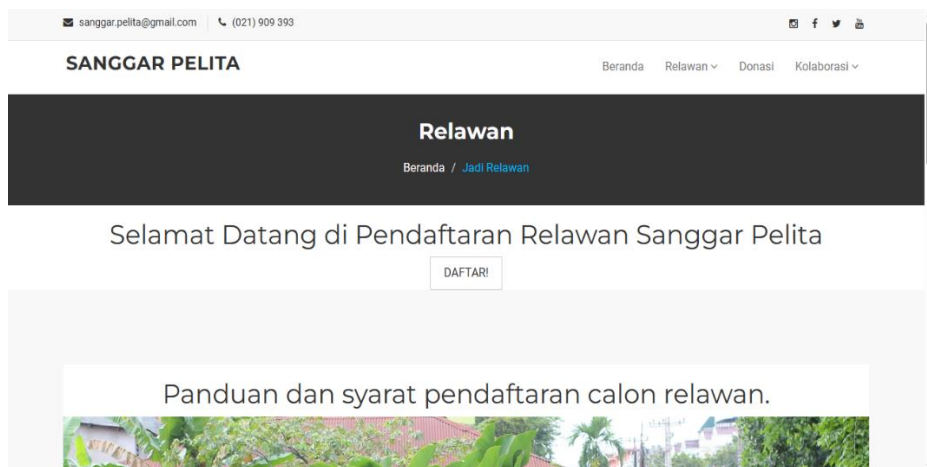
sanggar.pelita@gmail.com (021) 909 393

SANGGAR PELITA

Beranda Relawan Donasi Kolaborasi

Relawan

Beranda / Jadi Relawan

Selamat Datang di Pendaftaran Relawan Sanggar Pelita

DAFTAR!

Panduan dan syarat pendaftaran calon relawan.